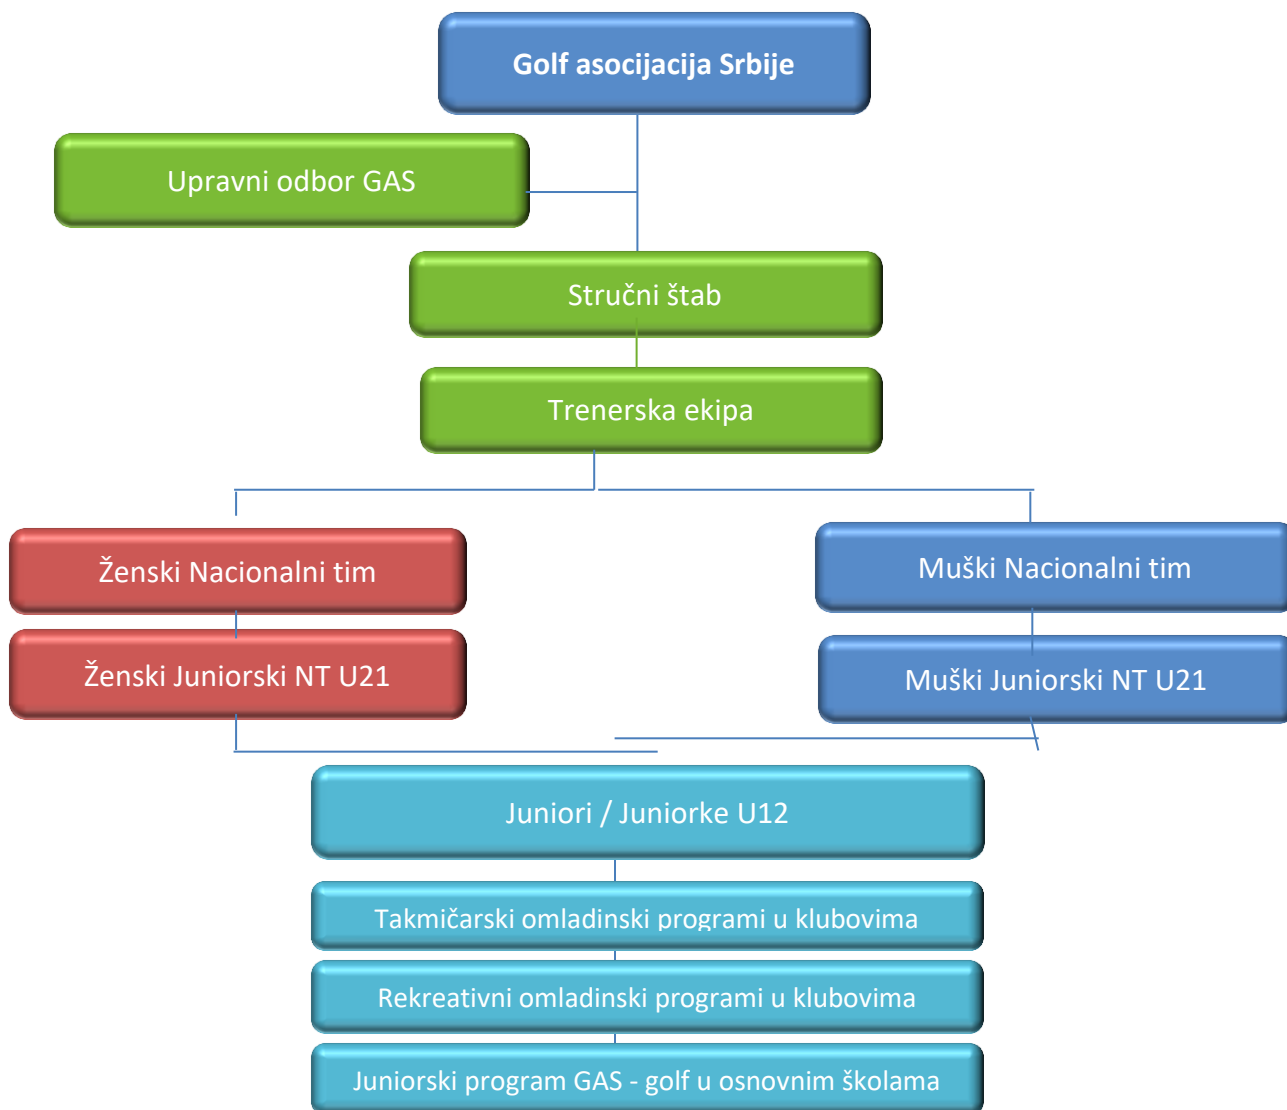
Golf asocijacija Srbije

Upravni odbor GAS

Stručni štab

Trenerska ekipa

Ženski Nacionalni tim

Ženski Juniorski NT U21

Muški Nacionalni tim

Muški Juniorski NT U21

Juniori / Juniorke U12

Takmičarski omladinski programi u klubovima

Rekreativni omladinski programi u klubovima

Juniorski program GAS - golf u osnovnim školama